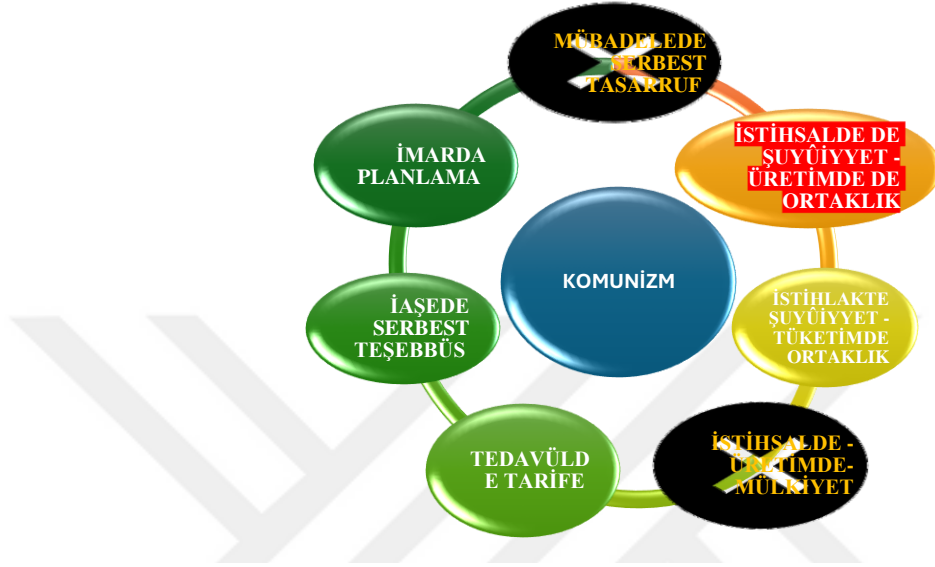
KOMUNİZM

MÜBADELEDE SERBEST TASARRUF

İSTİHSALDE DE ŞUYÛİYYET - ÜRETİMDE DE ORTAKLIK

İSTİHLAKTE ŞUYÛİYYET - TÜKETİMDE ORTAKLIK

İSTİHSALDE - ÜRETİMDE- MÜLKİYET

TEDAVÜLD E TARİFE

İAŞEDE SERBEST TEŞEBBÜS

İMARDA PLANLAMA